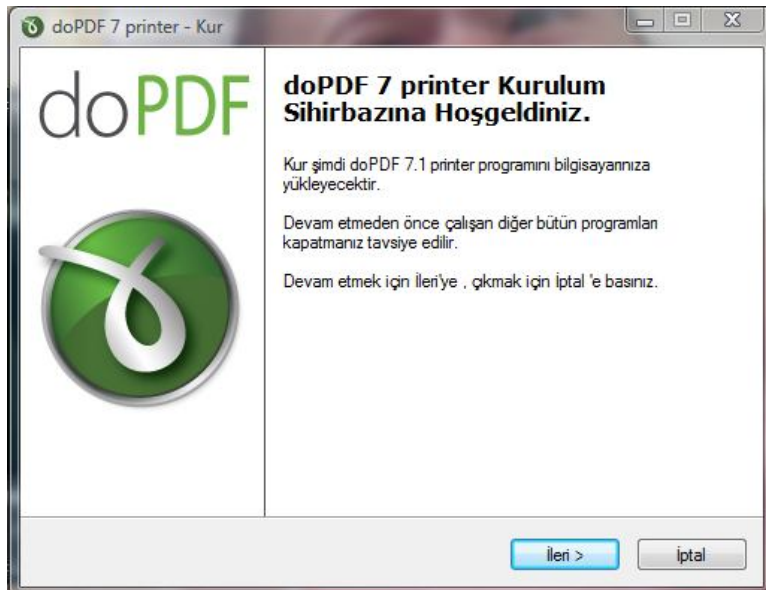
doPDF 7 printer - Kur

doPDF

doPDF 7 printer Kurulum Sihirbazına Hoşgeldiniz.

Kur şimdi doPDF 7.1 printer programını bilgisayarınıza yükleyecektir.

Devam etmeden önce çalışan diğer bütün programları kapatmanız tavsiye edilir.

Devam etmek için İleri'ye , çıkmak için İptal 'e basınız.

İleri >

İptal